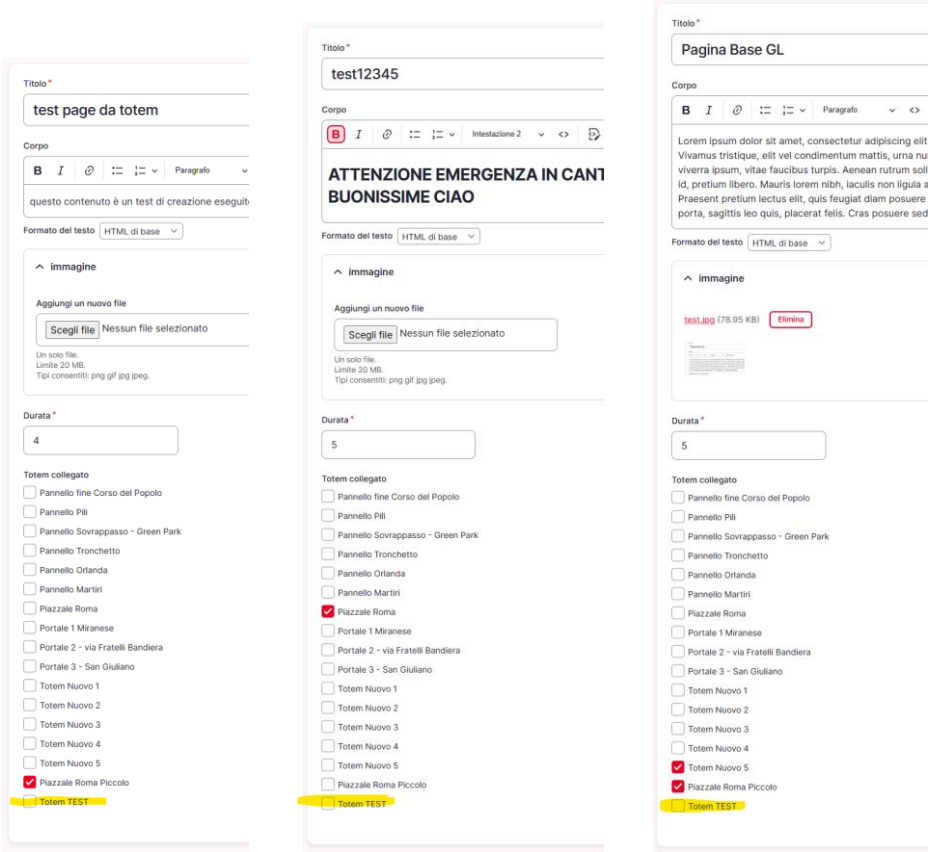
Titolo*
test page da totem

Corpo
B I Paragrafo
questo contenuto è un test di creazione eseguit

Formato del testo HTML di base

^ immagine

Aggiungi un nuovo file
Scegli file Nessun file selezionato
Un solo file.
Limite 20 MB.
Tipi consentiti: png gif jpg jpeg.

Durata*
4

Totem collegato
Pannello fine Corso del Popolo
Pannello Pili
Pannello Sovrappasso - Green Park
Pannello Tronchetto
Pannello Orlanda
Pannello Martiri
Piazzale Roma
Portale 1 Miranese
Portale 2 - via Fratelli Bandiera
Portale 3 - San Giuliano
Totem Nuovo 1
Totem Nuovo 2
Totem Nuovo 3
Totem Nuovo 4
Totem Nuovo 5
Piazzale Roma Piccolo
Totem TEST

Titolo*
test12345

Corpo
B I Intestazione 2
ATTENZIONE EMERGENZA IN CANT BUONISSIME CIAO

Formato del testo HTML di base

^ immagine

Aggiungi un nuovo file
Scegli file Nessun file selezionato
Un solo file.
Limite 20 MB.
Tipi consentiti: png gif jpg jpeg.

Durata*
5

Totem collegato
Pannello fine Corso del Popolo
Pannello Pili
Pannello Sovrappasso - Green Park
Pannello Tronchetto
Pannello Orlanda
Pannello Martiri
Piazzale Roma
Portale 1 Miranese
Portale 2 - via Fratelli Bandiera
Portale 3 - San Giuliano
Totem Nuovo 1
Totem Nuovo 2
Totem Nuovo 3
Totem Nuovo 4
Totem Nuovo 5
Piazzale Roma Piccolo
Totem TEST

Titolo*
Pagina Base GL

Corpo
B I Paragrafo
Lorem ipsum dolor sit amet, consectetur adipiscing elit Vivamus tristique, elit vel condimentum mattis, urna nu viverra ipsum, vitae faucibus turpis. Aenean rutrum soll id, pretium libero. Mauris lorem nibh, iaculis non ligula a Praesent pretium lectus elit, quis feugiat diam posuere porta, sagittis leo quis, placerat felis. Cras posuere sed

Formato del testo HTML di base

^ immagine

test.jpg (78.95 KB) Elimina

Durata*
5

Totem collegato
Pannello fine Corso del Popolo
Pannello Pili
Pannello Sovrappasso - Green Park
Pannello Tronchetto
Pannello Orlanda
Pannello Martiri
Piazzale Roma
Portale 1 Miranese
Portale 2 - via Fratelli Bandiera
Portale 3 - San Giuliano
Totem Nuovo 1
Totem Nuovo 2
Totem Nuovo 3
Totem Nuovo 4
Totem Nuovo 5
Piazzale Roma Piccolo
Totem TEST